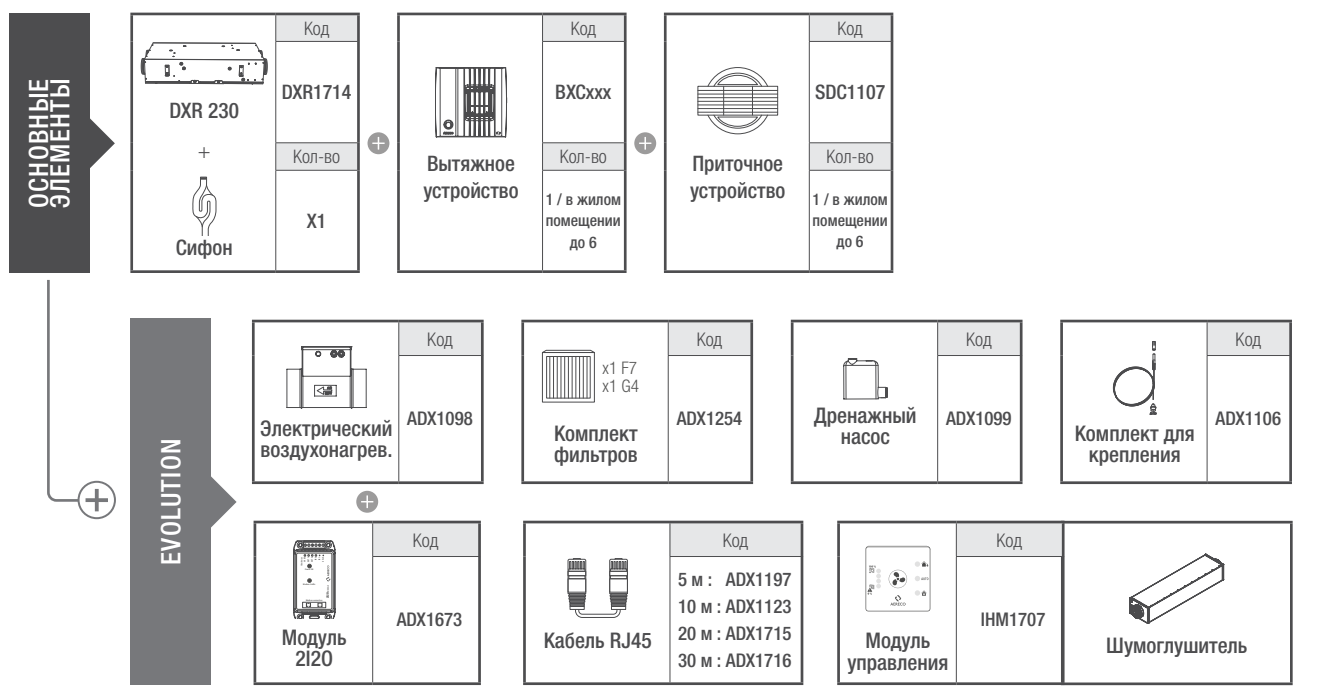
ОСНОВНЫЕ ЭЛЕМЕНТЫ

DXR 230
+
Сифон

| Код |
|---|
| DXR1714 |
| Кол-во |
| X1 |

Вытяжное устройство

| Код |
|---|
| BXCxxx |
| Кол-во |
| 1 / в жилом помещении до 6 |

Приточное устройство

| Код |
|---|
| SDC1107 |
| Кол-во |
| 1 / в жилом помещении до 6 |

EVOLUTION

Электрический воздухонагрев.

| Код |
|---|
| ADX1098 |

x1 F7
x1 G4
Комплект фильтров

| Код |
|---|
| ADX1254 |

Дренажный насос

| Код |
|---|
| ADX1099 |

Комплект для крепления

| Код |
|---|
| ADX1106 |

Модуль 2I20

| Код |
|---|
| ADX1673 |

Кабель RJ45

| Код |
|---|
| 5 м : ADX1197 |
| 10 м : ADX1123 |
| 20 м : ADX1715 |
| 30 м : ADX1716 |

Модуль управления

| Код |
|---|
| IHM1707 |

Шумоглушитель